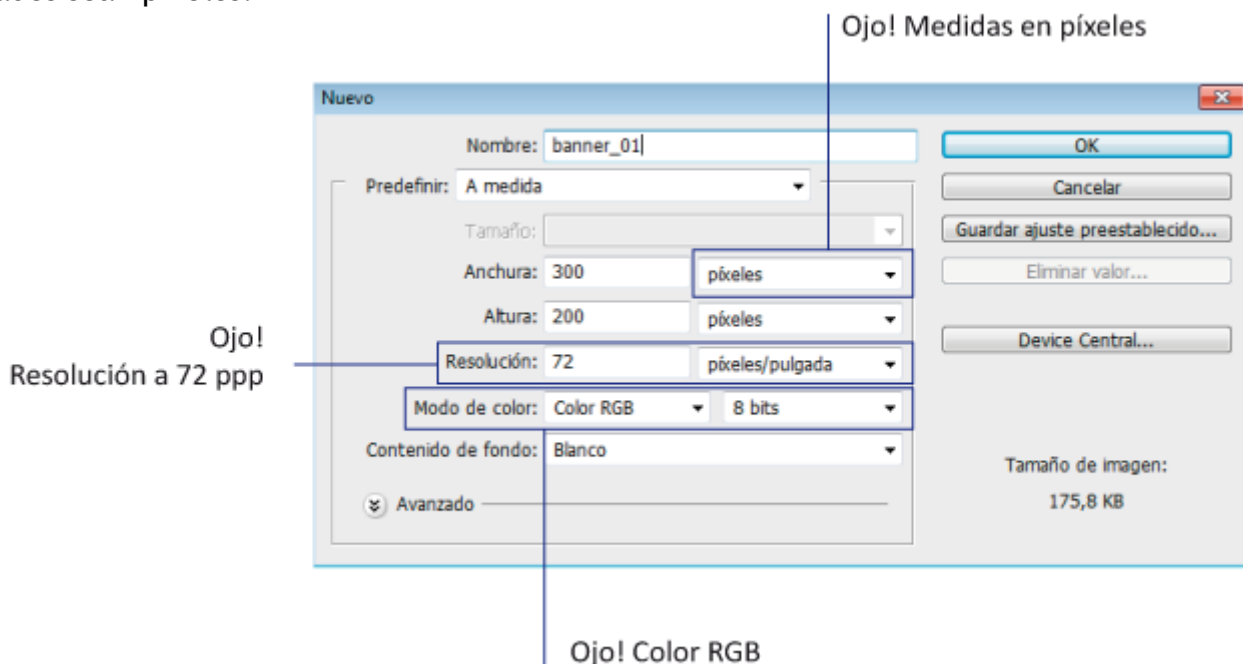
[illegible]

Ojo! Medidas en píxeles

Nuevo

Nombre: banner_01

Predefinir: A medida

Tamaño:

Anchura: 300 píxeles

Altura: 200 píxeles

Resolución: 72 píxeles/pulgada

Modo de color: Color RGB 8 bits

Contenido de fondo: Blanco

Avanzado

OK

Cancelar

Guardar ajuste preestablecido...

Eliminar valor...

Device Central...

Tamaño de imagen:
175,8 KB

Ojo!
Resolución a 72 ppp

Ojo! Color RGB